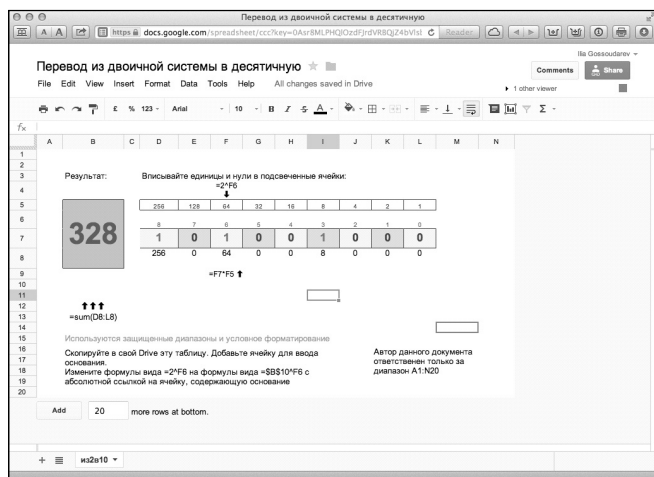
Перевод из двоичной системы в десятичную

https docs.google.com/spreadsheet/ccc?key=0Asr8MLPHQIOzdFJrdVRBQjZ4bVlsl Reader

Ilia Gossoudarev

Перевод из двоичной системы в десятичную

File Edit View Insert Format Data Tools Help All changes saved in Drive

Comments Share

1 other viewer

£ % 123 Arial 10 B I S A Σ

fx

| | A | B | C | D | E | F | G | H | I | J | K | L | M | N |
|---|---|---|---|---|---|---|---|---|---|---|---|---|---|---|
| 1 | | | | | | | | | | | | | | |
| 2 | | | | | | | | | | | | | | |
| 3 | | Результат: | | Вписывайте единицы и нули в подсвеченные ячейки: | | | | | | | | | | |
| 4 | | | | | | =2^F6 | | | | | | | | |
| 5 | | | | 256 | 128 | 64 | 32 | 16 | 8 | 4 | 2 | 1 | | |
| 6 | | | | 8 | 7 | 6 | 5 | 4 | 3 | 2 | 1 | 0 | | |
| 7 | | 328 | | 1 | 0 | 1 | 0 | 0 | 1 | 0 | 0 | 0 | | |
| 8 | | | | 256 | 0 | 64 | 0 | 0 | 8 | 0 | 0 | 0 | | |
| 9 | | | | | | =F7*F5 | | | | | | | | |
| 10 | | | | | | | | | | | | | | |
| 11 | | | | | | | | | | | | | | |
| 12 | | | | | | | | | | | | | | |
| 13 | | =sum(D8:L8) | | | | | | | | | | | | |
| 14 | | | | | | | | | | | | | | |
| 15 | | Используются защищенные диапазоны и условное форматирование | | | | | | | | | | | | |
| 16 | | Скопируйте в свой Drive эту таблицу. Добавьте ячейку для ввода основания. | | | | | | | | Автор данного документа ответственен только за диапазон A1:N20 | | | | |
| 18 | | Измените формулы вида =2^F6 на формулы вида =$B$10^F6 с абсолютной ссылкой на ячейку, содержащую основание | | | | | | | | | | | | |
| 19 | | | | | | | | | | | | | | |
| 20 | | | | | | | | | | | | | | |

Add 20 more rows at bottom.

из2в10